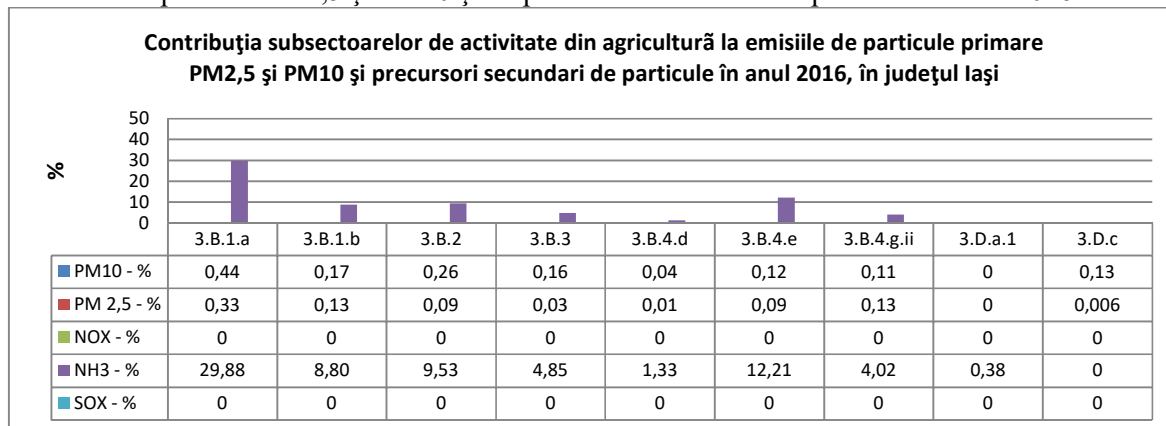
Contribuţia subsectoarelor de activitate din agricultură la emisiile de particule primare PM2,5 şi PM10 şi precursori secundari de particule în anul 2016, în judeţul Iaşi

%

50
40
30
20
10
0

| | 3.B.1.a | 3.B.1.b | 3.B.2 | 3.B.3 | 3.B.4.d | 3.B.4.e | 3.B.4.g.ii | 3.D.a.1 | 3.D.c |
|---|---|---|---|---|---|---|---|---|---|
| PM10 - % | 0,44 | 0,17 | 0,26 | 0,16 | 0,04 | 0,12 | 0,11 | 0 | 0,13 |
| PM 2,5 - % | 0,33 | 0,13 | 0,09 | 0,03 | 0,01 | 0,09 | 0,13 | 0 | 0,006 |
| NOX - % | 0 | 0 | 0 | 0 | 0 | 0 | 0 | 0 | 0 |
| NH3 - % | 29,88 | 8,80 | 9,53 | 4,85 | 1,33 | 12,21 | 4,02 | 0,38 | 0 |
| SOX - % | 0 | 0 | 0 | 0 | 0 | 0 | 0 | 0 | 0 |